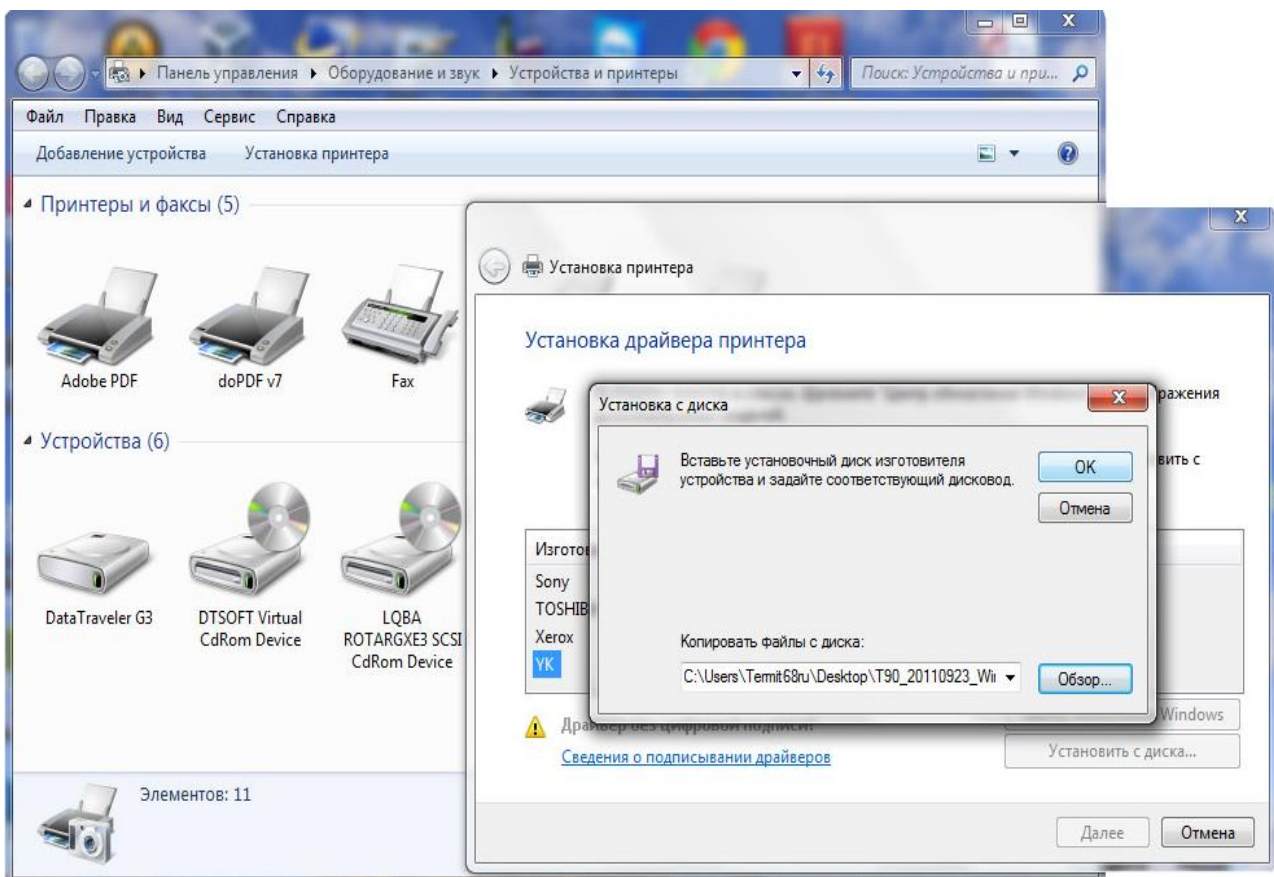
Панель управления ▸ Оборудование и звук ▸ Устройства и принтеры

Поиск: Устройства и при...

Файл Правка Вид Сервис Справка

Добавление устройства Установка принтера

Принтеры и факсы (5)

Adobe PDF

doPDF v7

Fax

Устройства (6)

DataTraveler G3

DTSOFT Virtual CdRom Device

LQBA ROTARGXE3 SCSI CdRom Device

Элементов: 11

Установка принтера

Установка драйвера принтера

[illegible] ражения

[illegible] вить с

Изготов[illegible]

Sony

TOSHIB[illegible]

Xerox

YK

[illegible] Windows

Драйвер без цифровой подписи!

Сведения о подписывании драйверов

Установить с диска...

Далее

Отмена

Установка с диска

Вставьте установочный диск изготовителя устройства и задайте соответствующий дисковод.

OK

Отмена

Копировать файлы с диска:

C:\Users\Termit68ru\Desktop\T90_20110923_Wi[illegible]

Обзор...